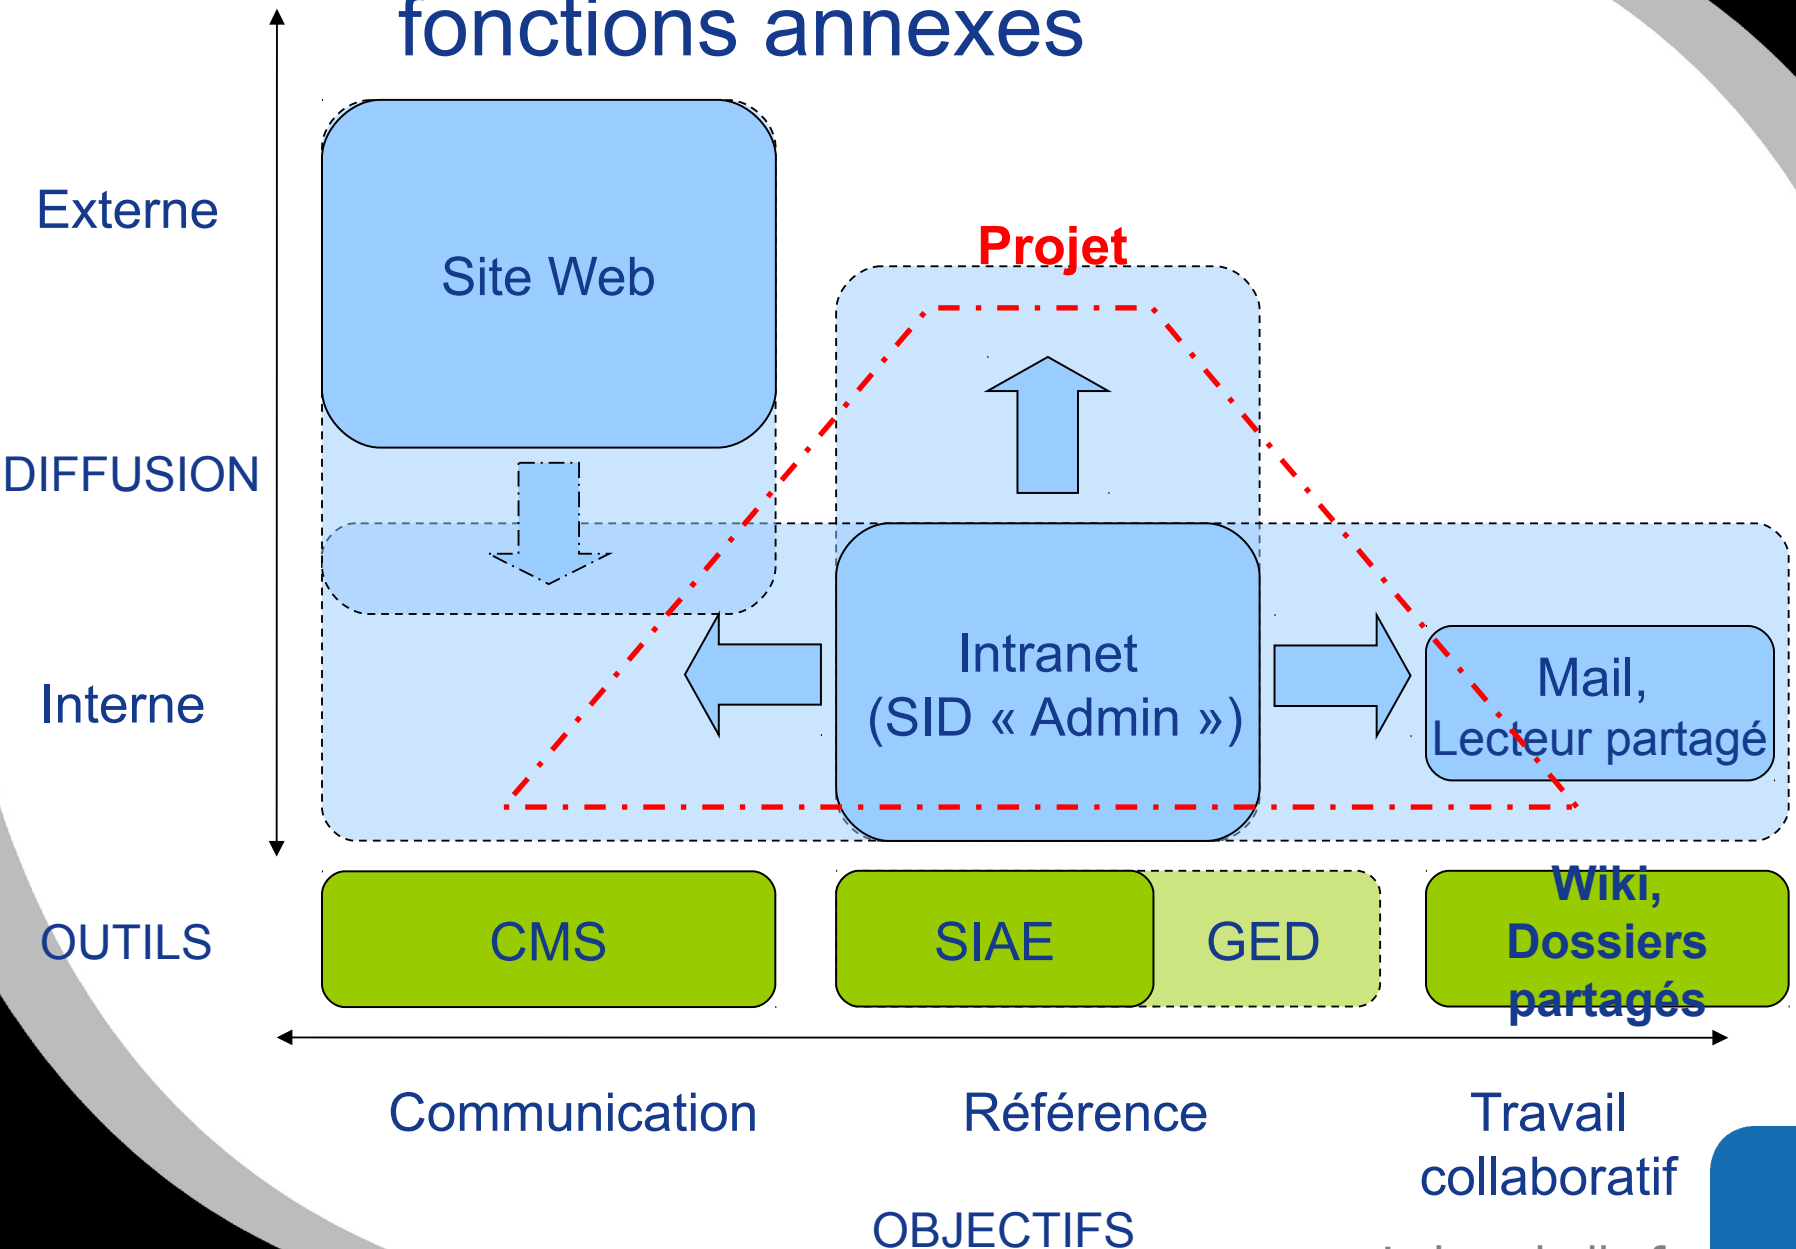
fonctions annexes

Externe

DIFFUSION

Interne

OUTILS

Site Web

Projet

Intranet (SID « Admin »)

Mail, Lecteur partagé

CMS

SIAE

GED

Wiki, Dossiers partagés

Communication

Référence

Travail collaboratif

OBJECTIFS